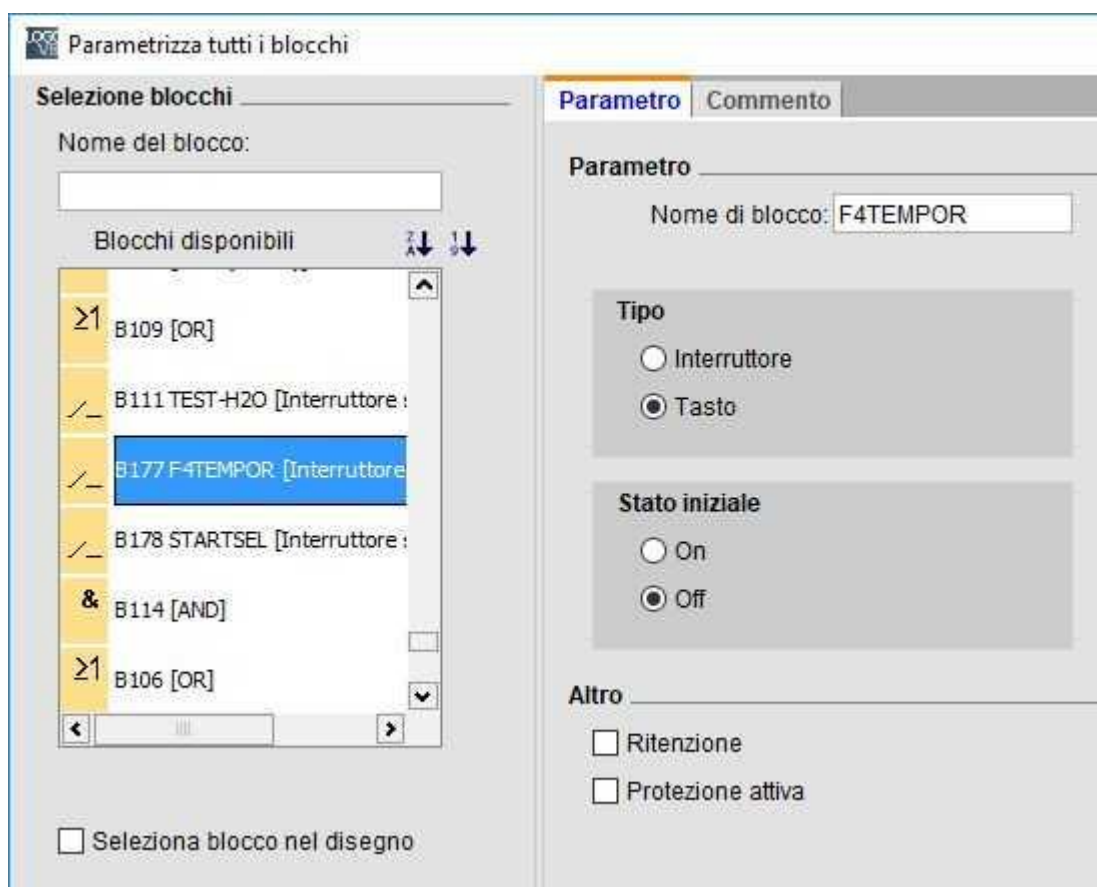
Parametrizza tutti i blocchi

Selezione blocchi

Nome del blocco:

Blocchi disponibili

≥1 B109 [OR]

B111 TEST-H2O [Interruttore

B177 F4TEMPOR [Interruttore

B178 STARTSEL [Interruttore

& B114 [AND]

≥1 B106 [OR]

Seleziona blocco nel disegno

Parametro | Commento

Parametro

Nome di blocco: F4TEMPOR

Tipo

Interruttore

Tasto

Stato iniziale

On

Off

Altro

Ritenzione

Protezione attiva